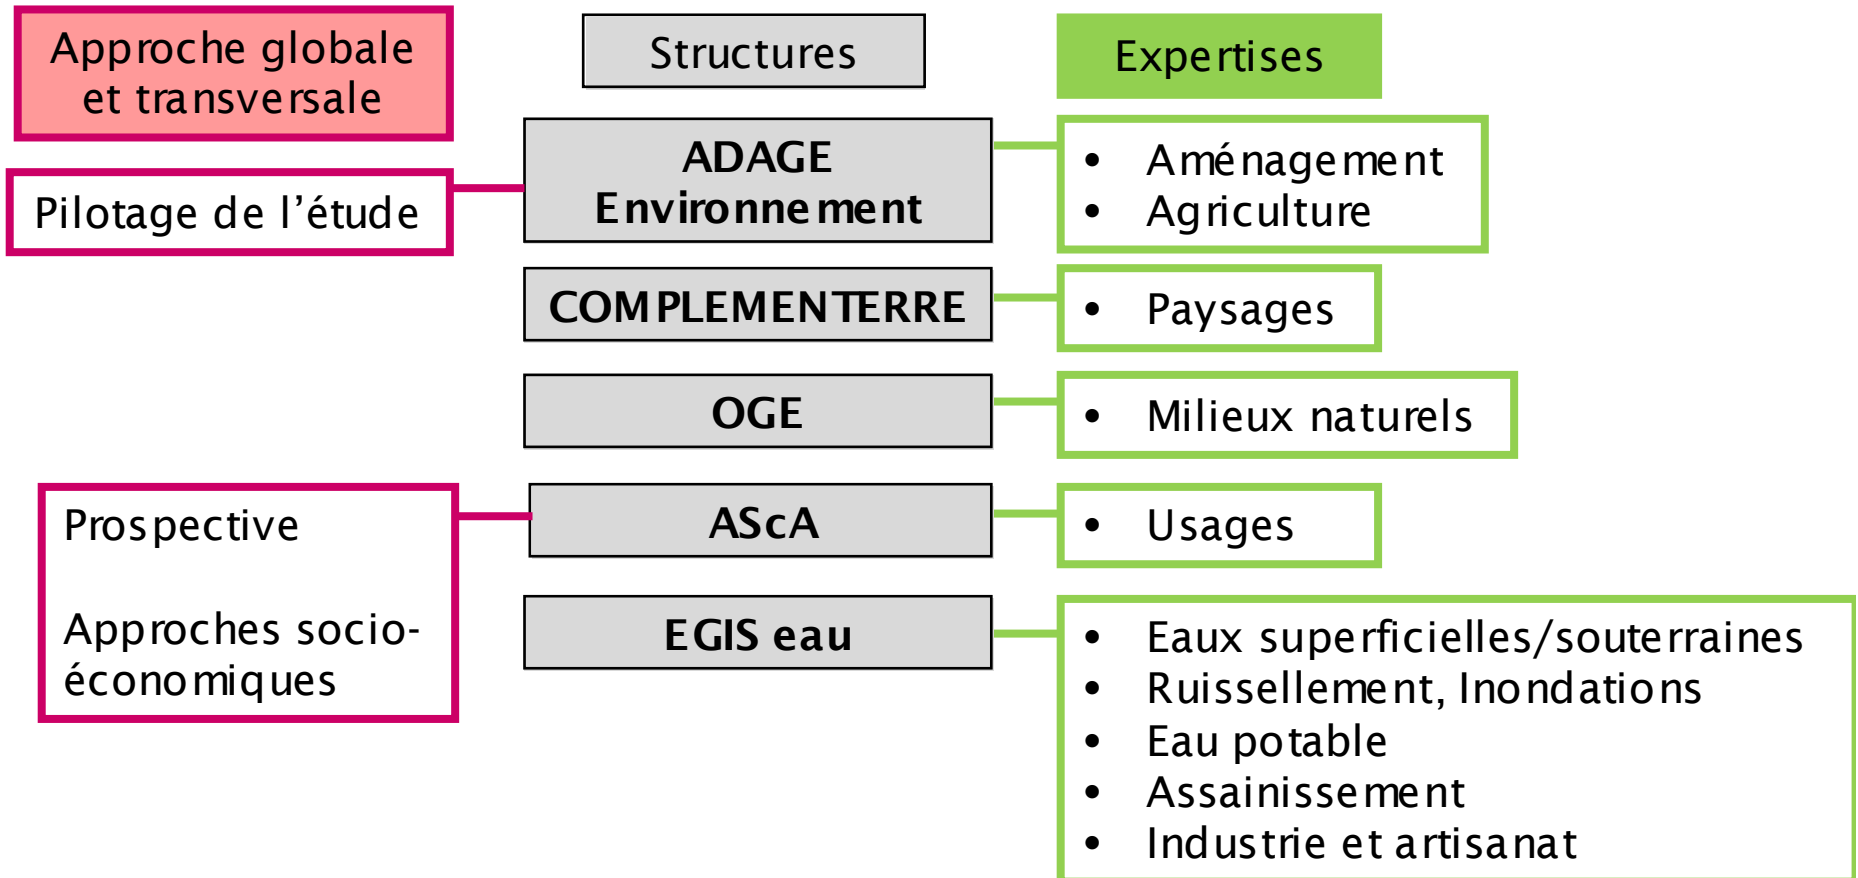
Approche globale et transversale

Structures

Expertises

Pilotage de l'étude

ADAGE Environnement

• Aménagement
• Agriculture

COMPLEMENTERRE

• Paysages

OGE

• Milieux naturels

Prospective

Approches socio-économiques

AScA

• Usages

EGIS eau

• Eaux superficielles/souterraines
• Ruissellement, Inondations
• Eau potable
• Assainissement
• Industrie et artisanat